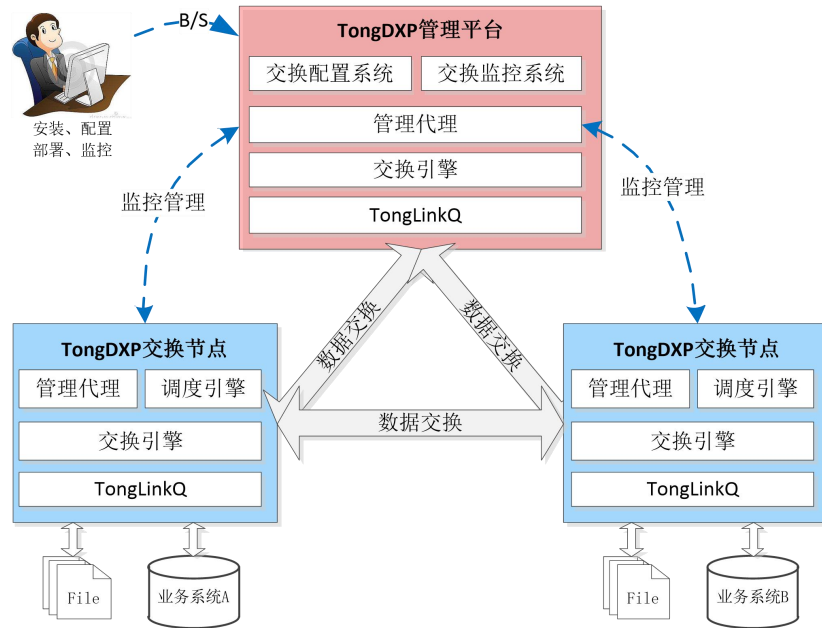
B/S

安装、配置
部署、监控

TongDXP管理平台

交换配置系统

交换监控系统

管理代理

交换引擎

TongLinkQ

监控管理

监控管理

数据交换

数据交换

数据交换

TongDXP交换节点

管理代理

调度引擎

交换引擎

TongLinkQ

File

业务系统A

TongDXP交换节点

管理代理

调度引擎

交换引擎

TongLinkQ

File

业务系统B